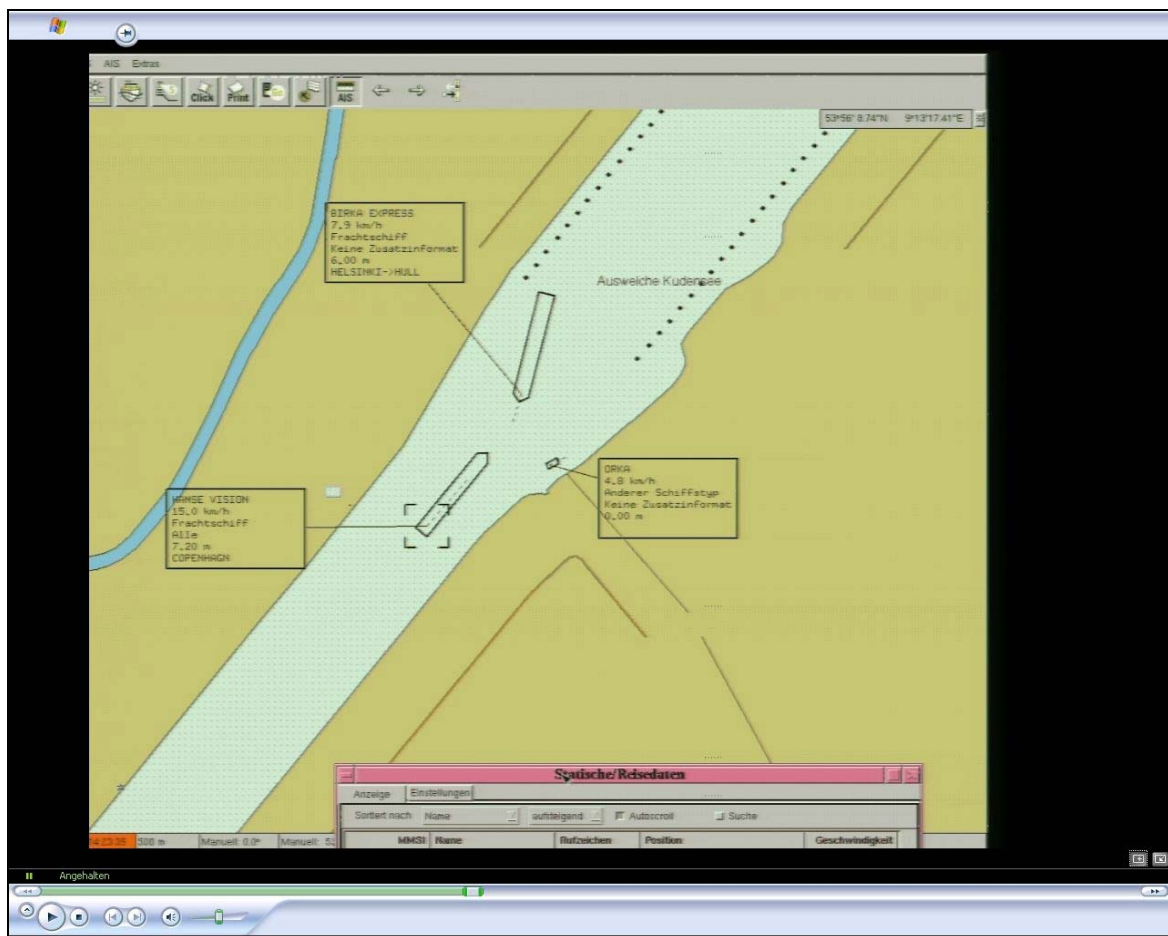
AIS Extras

Click Print AIS

53°56' 8.74"N 9°13'17.41"E

BIRKA EXPRESS
7.9 km/h
Frachtschiff
Keine Zusatzinformat
6.00 m
HELSINKI->HULL

Ausweiche Kudensee

ORKA
4.8 km/h
Anderer Schiffstyp
Keine Zusatzinformat
0.00 m

HANSE VISION
15.0 km/h
Frachtschiff
Alle
7.20 m
COPENHAGN

Statische/Reisedaten

Anzeige Einstellungen

Sortiert nach Name aufsteigend Autoscroll Suche

MMSI Name Rufzeichen Position Geschwindigkeit

4:23:35 500 m Manuell: 0.0° Manuell: 53

Angehalten